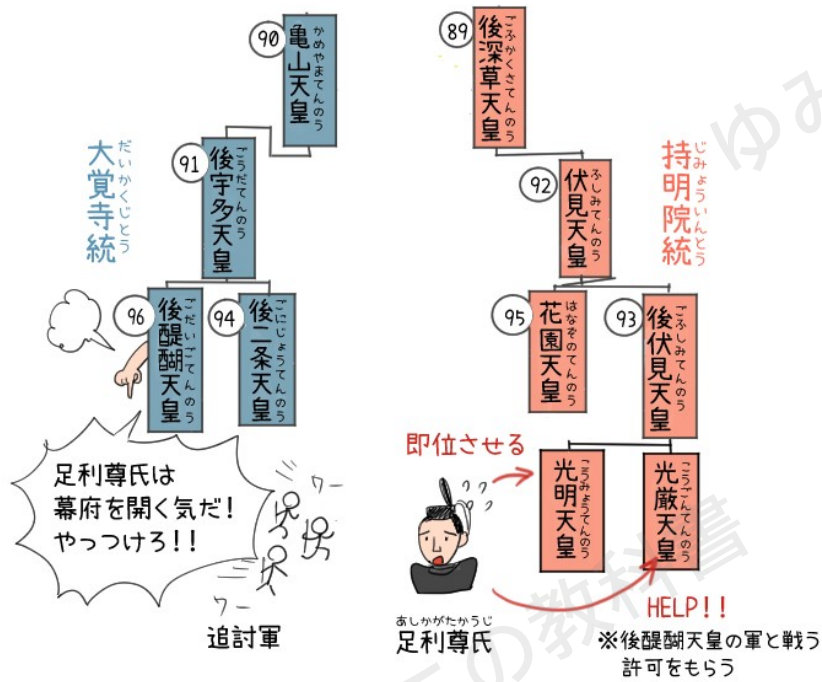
90 亀山天皇 かめやまてんのう

89 後深草天皇 ごふかくさてんのう

大覚寺統 だいかくじとう

91 後宇多天皇 ごうだてんのう

92 伏見天皇 ふしみてんのう

持明院統 じみょういんとう

96 後醍醐天皇 ごだいごてんのう

94 後二条天皇 ごにじょうてんのう

95 花園天皇 はなぞのてんのう

93 後伏見天皇 ごふしみてんのう

即位させる

光明天皇 こうみょうてんのう

光厳天皇 こうごんてんのう

足利尊氏は幕府を開く気だ!やっつけろ!!

ワー

ワー

追討軍

HELP!!

足利尊氏 あしかがたかうじ

※後醍醐天皇の軍と戦う許可をもらう

ゆみ

の教科書